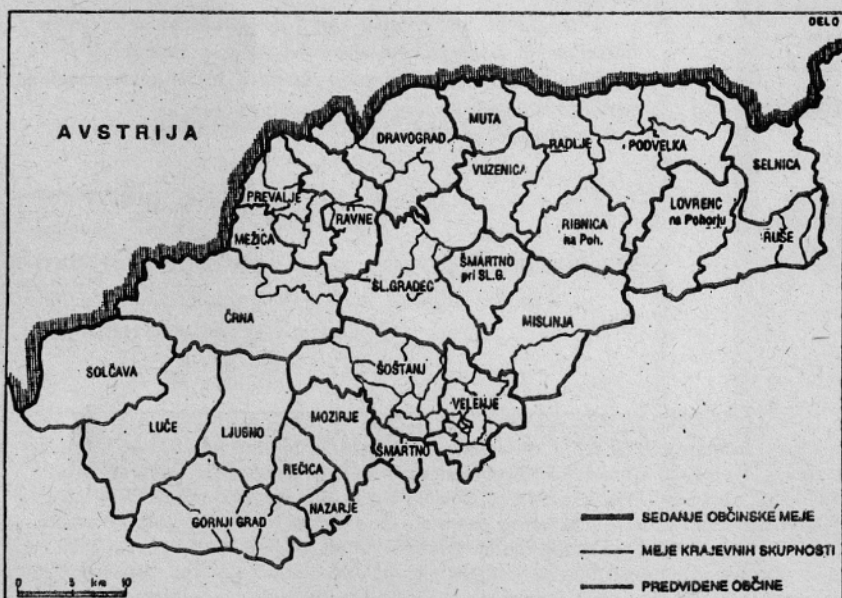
DELO

AVSTRIJA

DRAVOGRAD
MUTA
RADLJE
PODVELKA
SELNICA
VUZENICA
PREVALJE
RAVNE
MEŽICA
RIBNICA na Poh.
LOVRENC na Pohorju
RUŠE
ŠMARTNO pri SL.G.
SL.GRADEC
ČRNA
MISLINJA
SOLČAVA
ŠOŠTANJ
VELENJE
LUČE
LJUBNO
MOZIRJE
REČICA
ŠMARTNO
NAZARJE
GORNJI GRAD

SEDANJE OBČINSKE MEJE
MEJE KRAJEVNIH SKUPNOSTI
PREDVIDENE OBČINE

0 5 km 10